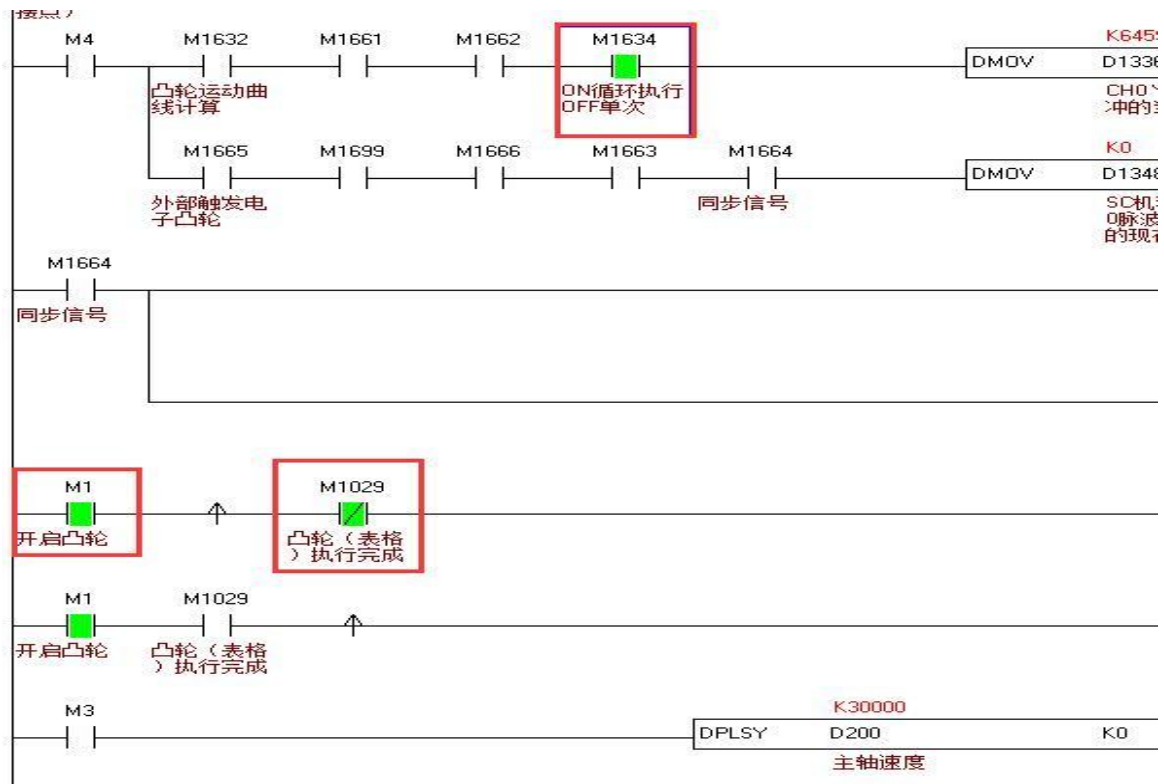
接点)

M4 M1632 M1661 M1662 M1634 K645
DMOV D133
凸轮运动曲线计算
ON循环执行 OFF单次
CH0
冲的

M1665 M1699 M1666 M1663 M1664 K0
DMOV D134
外部触发电子凸轮
同步信号
SC机
0脉
的现

M1664
同步信号

M1 M1029
开启凸轮
凸轮（表格）执行完成

M1 M1029
开启凸轮
凸轮（表格）执行完成

M3 K30000
DPLSY D200 K0
主轴速度